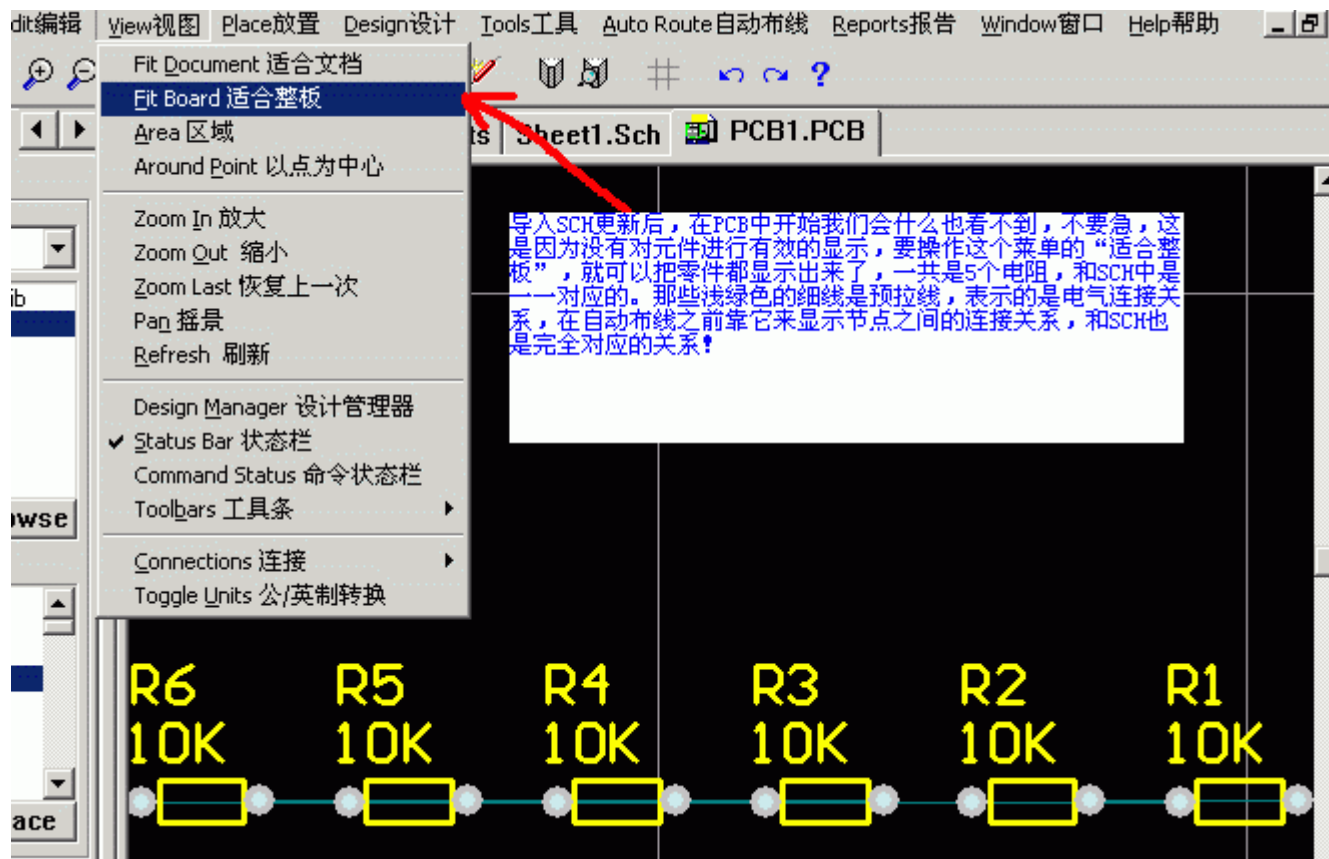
dit编辑 View视图 Place放置 Design设计 Tools工具 Auto Route自动布线 Reports报告 Window窗口 Help帮助

Fit Document 适合文档
Fit Board 适合整板
Area 区域
Around Point 以点为中心
Zoom In 放大
Zoom Out 缩小
Zoom Last 恢复上一次
Pan 摇景
Refresh 刷新
Design Manager 设计管理器
Status Bar 状态栏
Command Status 命令状态栏
Toolbars 工具条
Connections 连接
Toggle Units 公/英制转换

ts Sheet1.Sch PCB1.PCB

ib

owse

ace

导入SCH更新后，在PCB中开始我们会什么也看不到，不要急，这是因为没有对元件进行有效的显示，要操作这个菜单的“适合整板”，就可以把零件都显示出来了，一共是5个电阻，和SCH中是一一对应的。那些浅绿色的细线是预拉线，表示的是电气连接关系，在自动布线之前靠它来显示节点之间的连接关系，和SCH也是完全对应的关系！

R6 10K
R5 10K
R4 10K
R3 10K
R2 10K
R1 10K